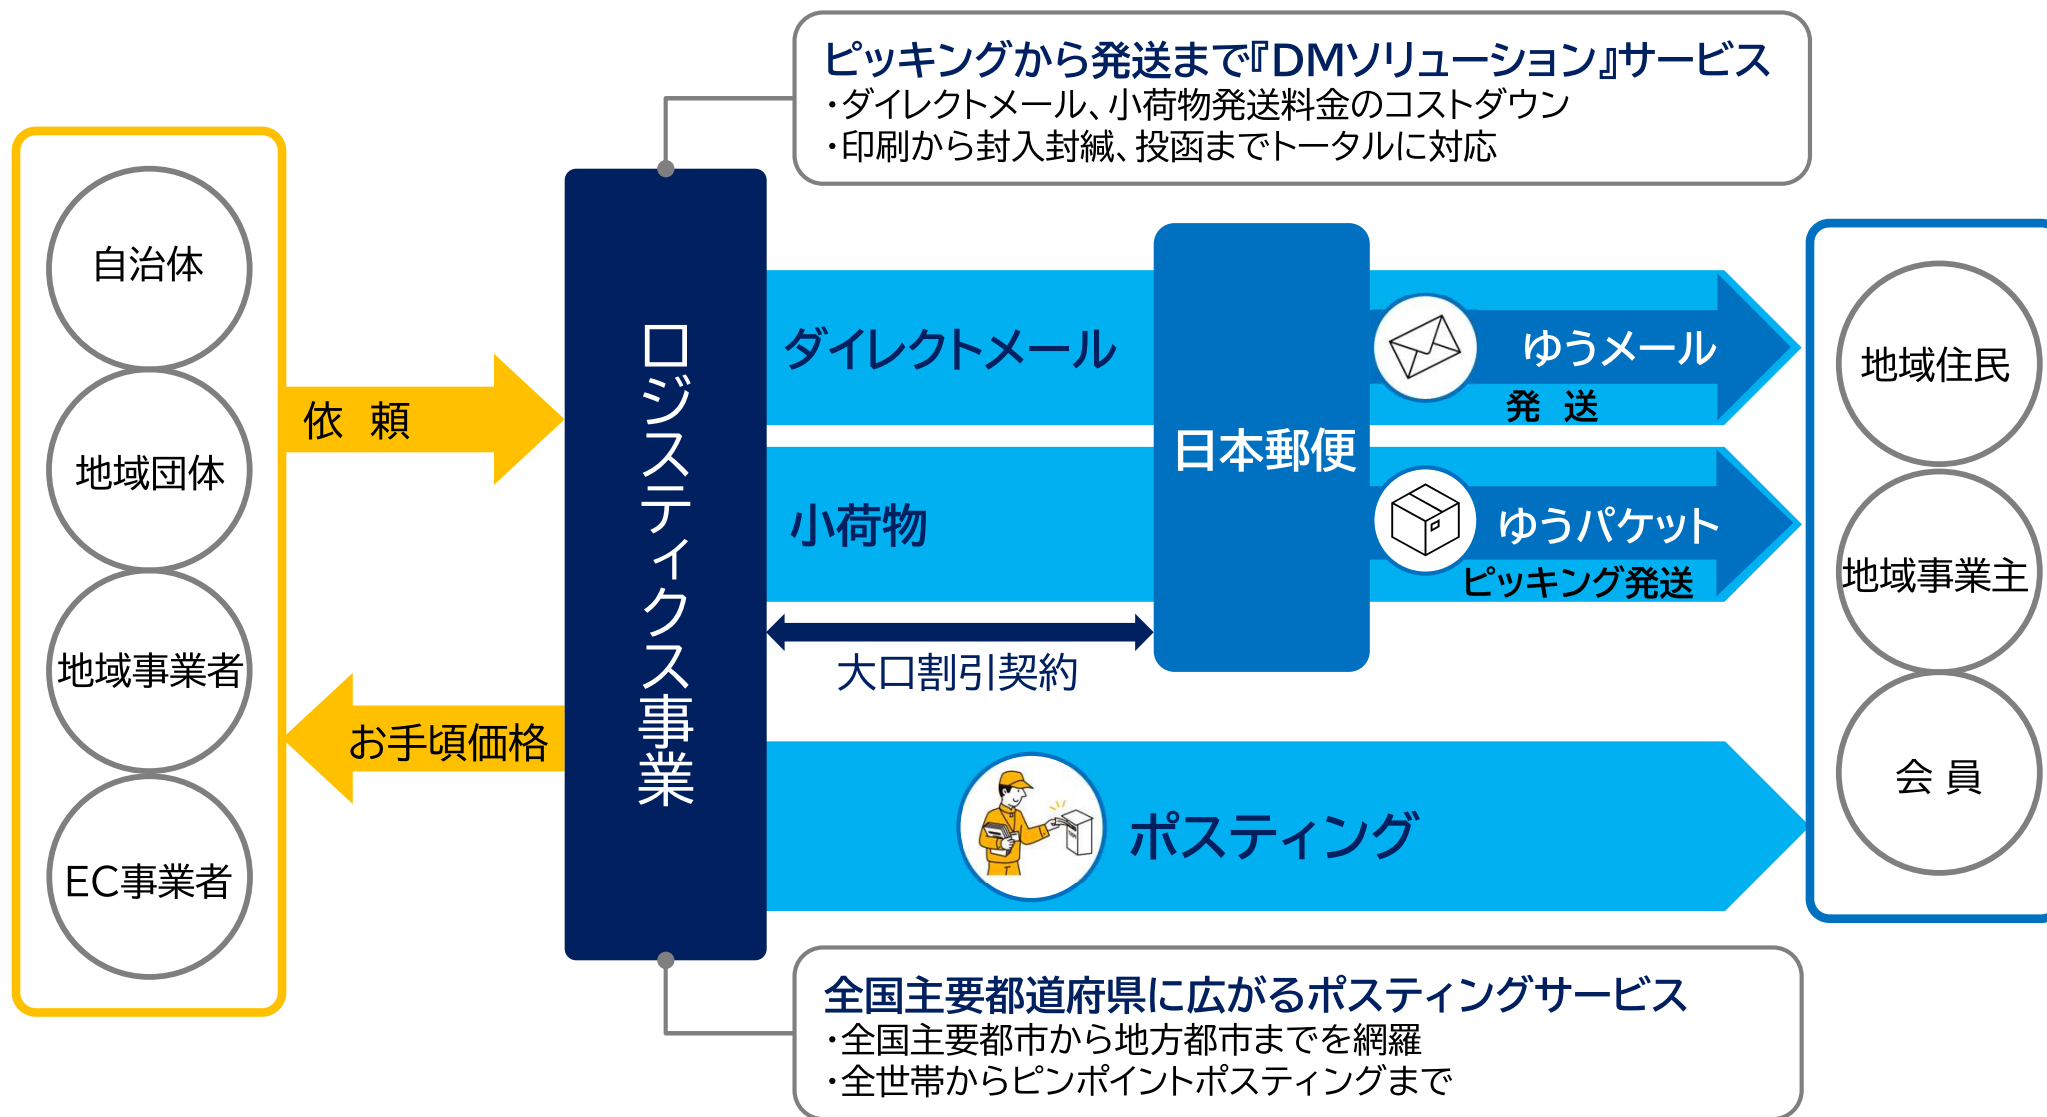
ピッキングから発送まで『DMソリューション』サービス
・ダイレクトメール、小荷物発送料金のコストダウン
・印刷から封入封緘、投函までトータルに対応

自治体

地域団体

地域事業者

EC事業者

依 頼

お手頃価格

ロジスティクス事業

ダイレクトメール

小荷物

大口割引契約

日本郵便

ゆうメール

発 送

ゆうパケット

ピッキング発送

ポスティング

地域住民

地域事業主

会 員

全国主要都道府県に広がるポスティングサービス
・全国主要都市から地方都市までを網羅
・全世帯からピンポイントポスティングまで